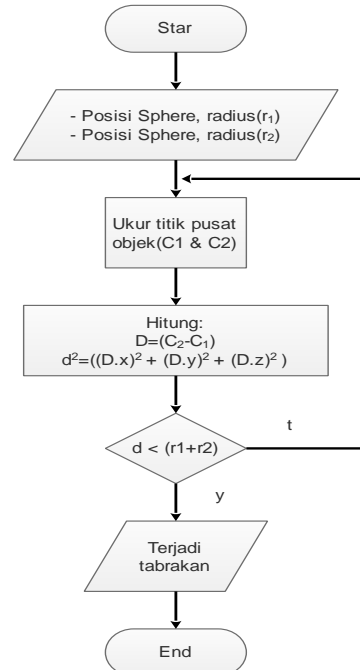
Star

- Posisi Sphere, radius($r_1$)
- Posisi Sphere, radius($r_2$)

Ukur titik pusat objek(C1 & C2)

Hitung:
$D=(C_2-C_1)$
$d^2=((D.x)^2 + (D.y)^2 + (D.z)^2)$

t

d < (r1+r2)

y

Terjadi tabrakan

End